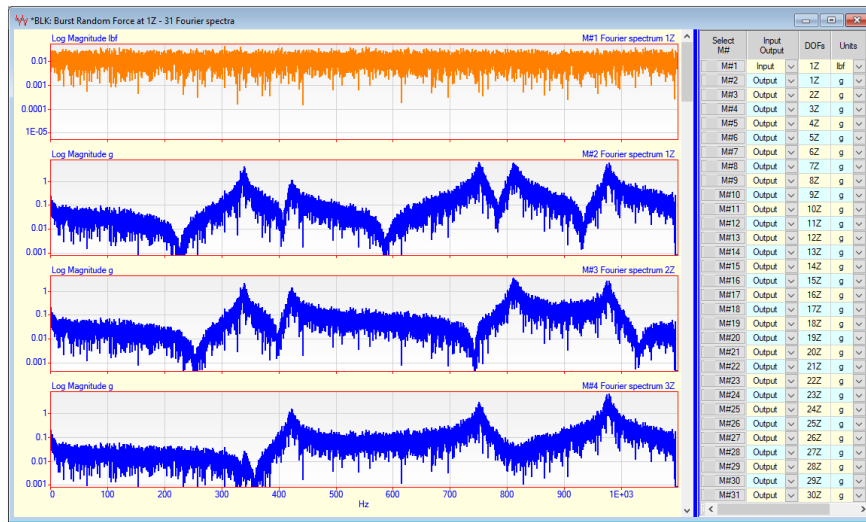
*BLK: Burst Random Force at 1Z - 31 Fourier spectra

Log Magnitude lbf
M#1 Fourier spectrum 1Z
0.01
0.001
0.0001
1E-05

Log Magnitude g
M#2 Fourier spectrum 1Z
1
0.1
0.01

Log Magnitude g
M#3 Fourier spectrum 2Z
1
0.1
0.01
0.001

Log Magnitude g
M#4 Fourier spectrum 3Z
1
0.1
0.01
0.001

0 100 200 300 400 500 600 700 800 900 1E+03
Hz

| Select M# | Input Output | DOFs | Units |
|---|---|---|---|
| M#1 | Input | 1Z | lbf |
| M#2 | Output | 1Z | g |
| M#3 | Output | 2Z | g |
| M#4 | Output | 3Z | g |
| M#5 | Output | 4Z | g |
| M#6 | Output | 5Z | g |
| M#7 | Output | 6Z | g |
| M#8 | Output | 7Z | g |
| M#9 | Output | 8Z | g |
| M#10 | Output | 9Z | g |
| M#11 | Output | 10Z | g |
| M#12 | Output | 11Z | g |
| M#13 | Output | 12Z | g |
| M#14 | Output | 13Z | g |
| M#15 | Output | 14Z | g |
| M#16 | Output | 15Z | g |
| M#17 | Output | 16Z | g |
| M#18 | Output | 17Z | g |
| M#19 | Output | 18Z | g |
| M#20 | Output | 19Z | g |
| M#21 | Output | 20Z | g |
| M#22 | Output | 21Z | g |
| M#23 | Output | 22Z | g |
| M#24 | Output | 23Z | g |
| M#25 | Output | 24Z | g |
| M#26 | Output | 25Z | g |
| M#27 | Output | 26Z | g |
| M#28 | Output | 27Z | g |
| M#29 | Output | 28Z | g |
| M#30 | Output | 29Z | g |
| M#31 | Output | 30Z | g |